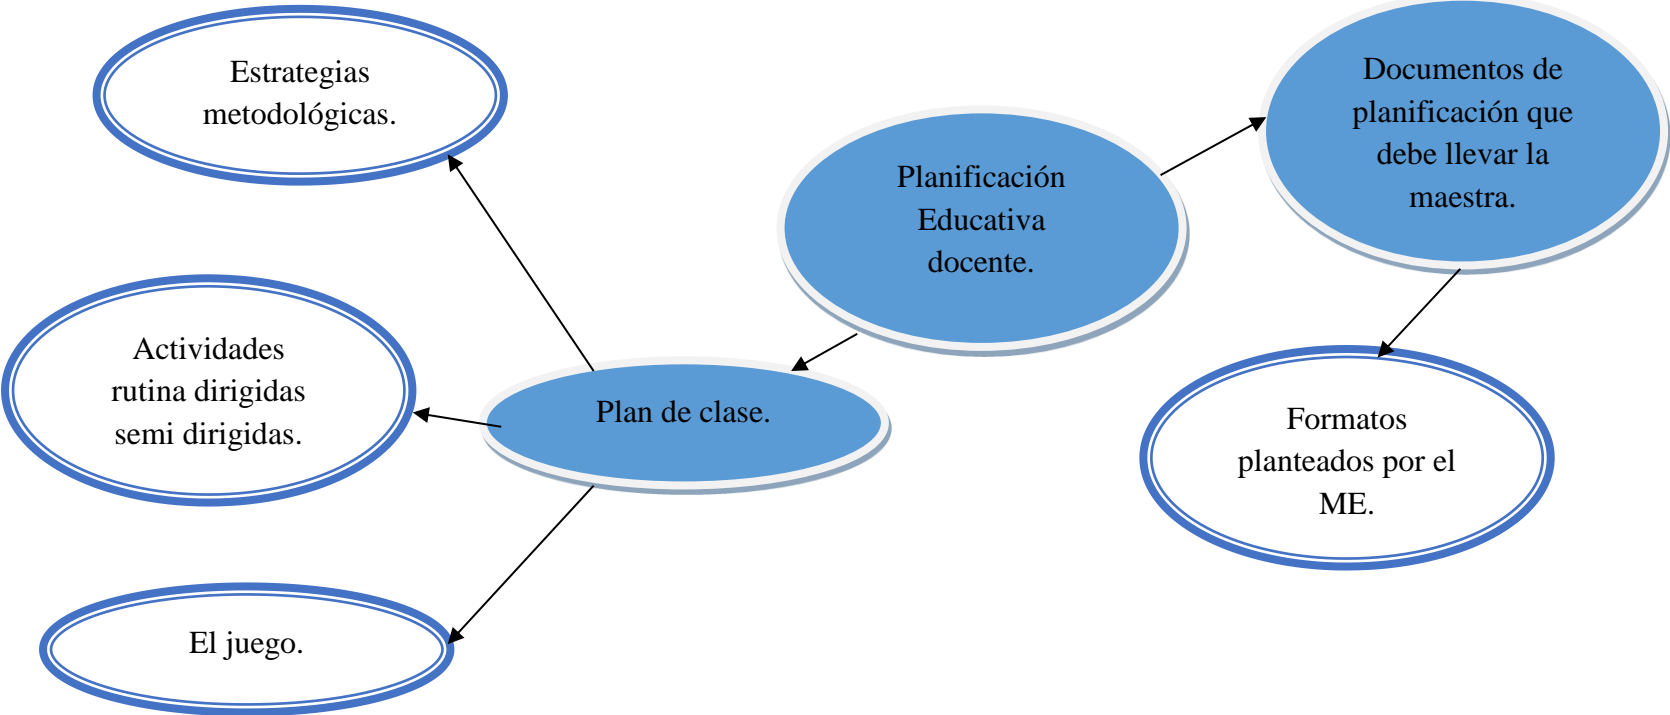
Planificación Educativa docente.

Documentos de planificación que debe llevar la maestra.

Formatos planteados por el ME.

Plan de clase.

Estrategias metodológicas.

Actividades rutina dirigidas semi dirigidas.

El juego.